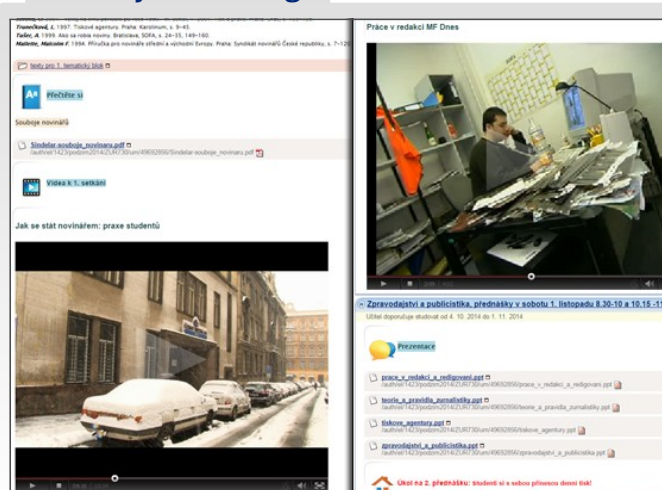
Trousilová, L. 1997. Tiskové agentury. Praha: Karolinum, s. 9–45.
Tušer, A. 1999. Ako sa robia noviny. Bratislava, SOFA, s. 24–35, 149–160.
Mallette, Malcolm F. 1994. Příručka pro novináře střední a východní Evropy. Praha: Syndikát novinářů České republiky, s. 7–12

texty pro 1. tematický blok

Přečtěte si

Souboje novinářů

Sindelar-souboje_novinaru.pdf
/auth/el/1423/podzim2014/ZURT30/um/49692856/Sindelar-souboje_novinaru.pdf

Videa k 1. setkání

Jak se stát novinářem: praxe studentů

Práce v redakci MF Dnes

Zpravodajství a publicistika, přednášky v sobotu 1. listopadu 8.30-10 a 10.15 -1

Učitel doporučuje studovat od 4. 10. 2014 do 1. 11. 2014

Prezentace

prace_v_redakci_a_redigovani.ppt
/auth/el/1423/podzim2014/ZURT30/um/49692856/prace_v_redakci_a_redigovani.ppt

teorie_a_pravidla_zurnalistiky.ppt
/auth/el/1423/podzim2014/ZURT30/um/49692856/teorie_a_pravidla_zurnalistiky.ppt

tiskove_agentury.ppt
/auth/el/1423/podzim2014/ZURT30/um/49692856/tiskove_agentury.ppt

zpravodajstvi_a_publicistika.ppt
/auth/el/1423/podzim2014/ZURT30/um/49692856/zpravodajstvi_a_publicistika.ppt

Úkol na 2. přednášku: Studenti si s sebou přinesou denní tisk!